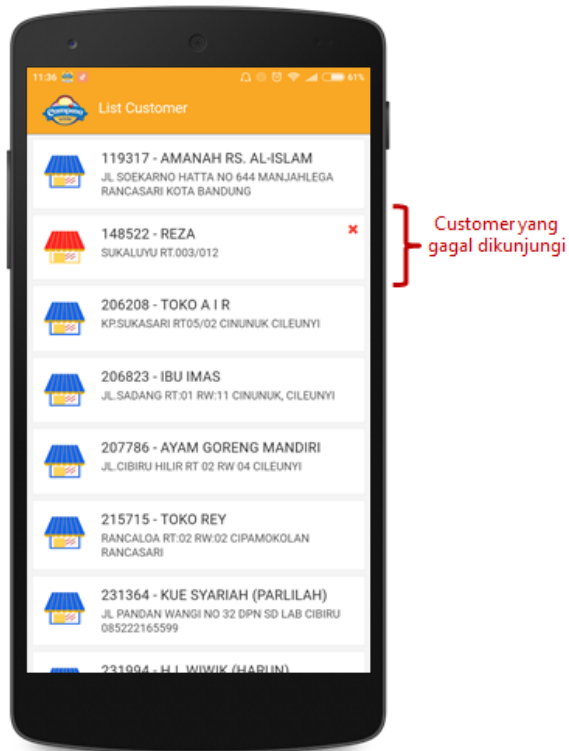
11:36

61%

List Customer

119317 - AMANAH RS. AL-ISLAM
JL SOEKARNO HATTA NO 644 MANJAHLEGA RANCASARI KOTA BANDUNG

148522 - REZA
SUKALUYU RT.003/012

Customer yang gagal dikunjungi

206208 - TOKO A I R
KP.SUKASARI RT05/02 CINUNUK CILEUNYI

206823 - IBU IMAS
JL.SADANG RT:01 RW:11 CINUNUK, CILEUNYI

207786 - AYAM GORENG MANDIRI
JL.CIBIRU HILIR RT 02 RW 04 CILEUNYI

215715 - TOKO REY
RANCALOA RT:02 RW:02 CIPAMOKOLAN RANCASARI

231364 - KUE SYARIAH (PARLILAH)
JL PANDAN WANGI NO 32 DPN SD LAB CIBIRU 085222165599

231994 - H.I. WIWIK (HARUN)